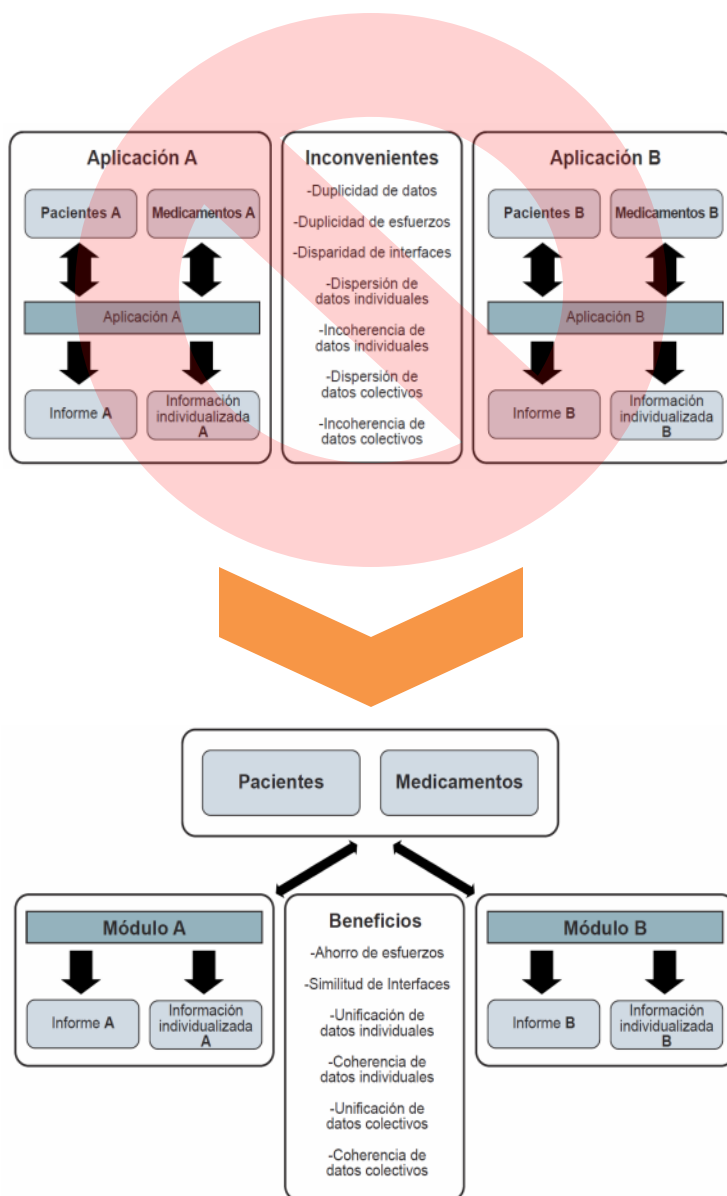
Aplicación A

Pacientes A

Medicamentos A

Aplicación A

Informe A

Información individualizada A

Inconvenientes

-Duplicidad de datos

-Duplicidad de esfuerzos

-Disparidad de interfaces

-Dispersión de datos individuales

-Incoherencia de datos individuales

-Dispersión de datos colectivos

-Incoherencia de datos colectivos

Aplicación B

Pacientes B

Medicamentos B

Aplicación B

Informe B

Información individualizada B

Pacientes

Medicamentos

Módulo A

Informe A

Información individualizada A

Beneficios

-Ahorro de esfuerzos

-Similitud de Interfaces

-Unificación de datos individuales

-Coherencia de datos individuales

-Unificación de datos colectivos

-Coherencia de datos colectivos

Módulo B

Informe B

Información individualizada B